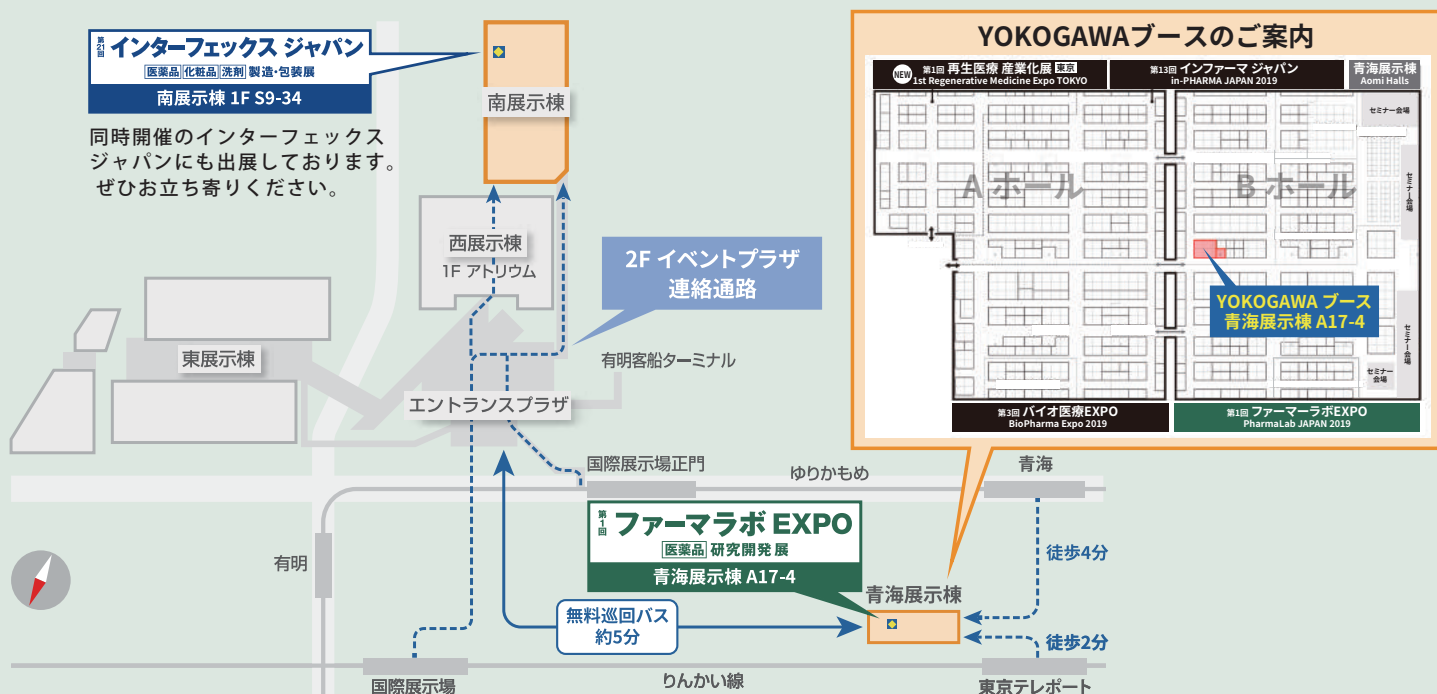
第21回 インターフェックス ジャパン
医薬品 化粧品 洗剤 製造・包装展
南展示棟 1F S9-34

同時開催のインターフェックスジャパンにも出展しております。ぜひお立ち寄りください。

南展示棟

西展示棟
1F アトリウム

2F イベントプラザ
連絡通路

東展示棟

有明客船ターミナル

エントランスプラザ

国際展示場正門

ゆりかもめ

青海

有明

第1回 ファーマラボ EXPO
医薬品 研究開発展
青海展示棟 A17-4

青海展示棟

徒歩4分

無料巡回バス
約5分

徒歩2分

国際展示場

りんかい線

東京テレポート

YOKOGAWAブースのご案内

NEW 第1回 再生医療 産業化展 東京
1st Regenerative Medicine Expo TOKYO

第13回 インファーマ ジャパン
in-PHARMA JAPAN 2019

青海展示棟
Aomi Halls

セミナー会場

A ホール

B ホール

セミナー会場

YOKOGAWA ブース
青海展示棟 A17-4

セミナー会場

セミナー会場

第3回 バイオ医療EXPO
BioPharma Expo 2019

第1回 ファーマーラボEXPO
PharmaLab JAPAN 2019